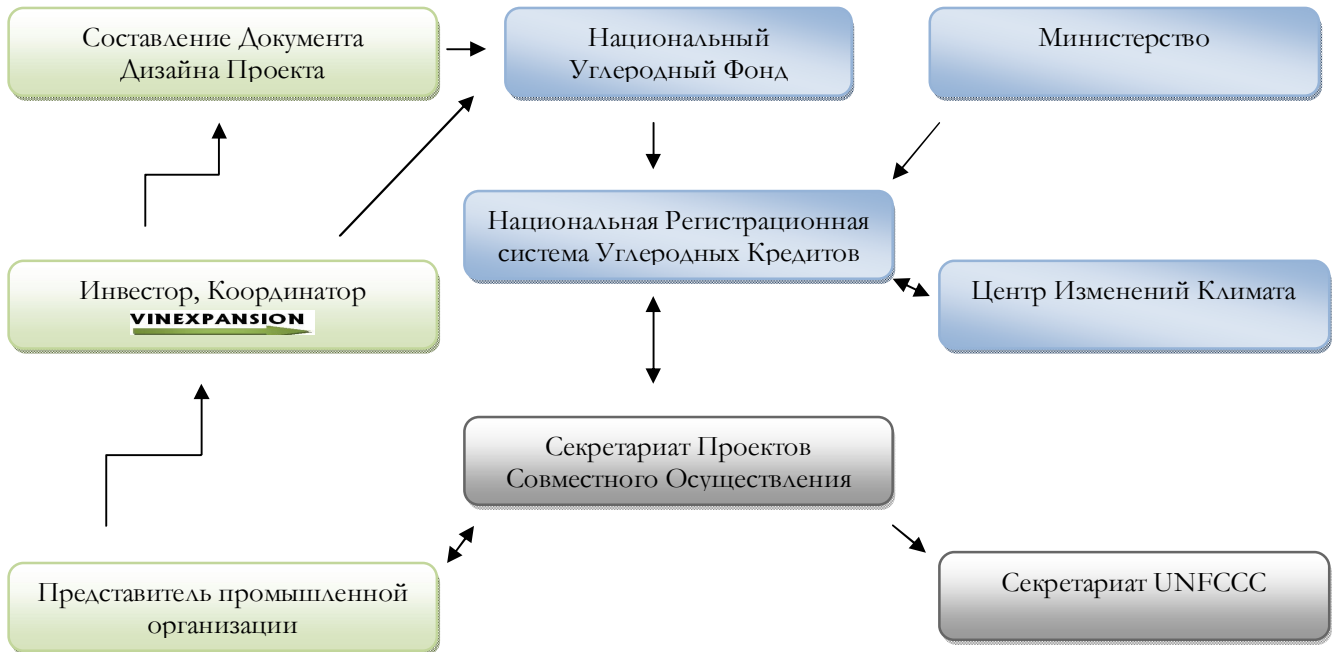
Составление Документа Дизайна Проекта

Национальный Углеродный Фонд

Министерство

Национальная Регистрационная система Углеродных Кредитов

Инвестор, Координатор
VINEXPANSION

Центр Изменений Климата

Секретариат Проектов Совместного Осуществления

Представитель промышленной организации

Секретариат UNFCCC